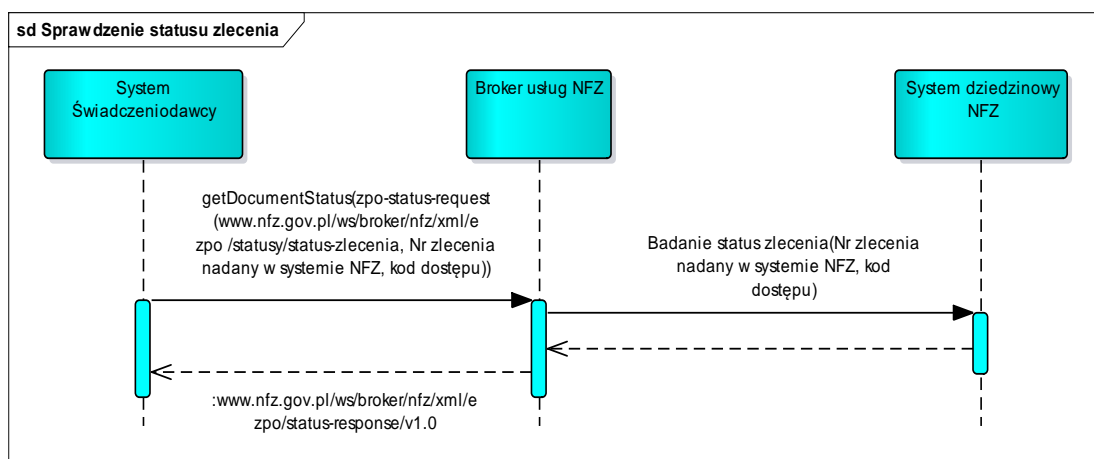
sd Sprawdzenie statusu zlecenia

System Świadczeniodawcy

Broker usług NFZ

System dziedzinowy NFZ

getDocumentStatus(zpo-status-request (www.nfz.gov.pl/ws/broker/nfz/xml/e zpo /statusy/status-zlecenia, Nr zlecenia nadany w systemie NFZ, kod dostępu))

Badanie status zlecenia(Nr zlecenia nadany w systemie NFZ, kod dostępu)

:www.nfz.gov.pl/ws/broker/nfz/xml/e zpo/status-response/v1.0